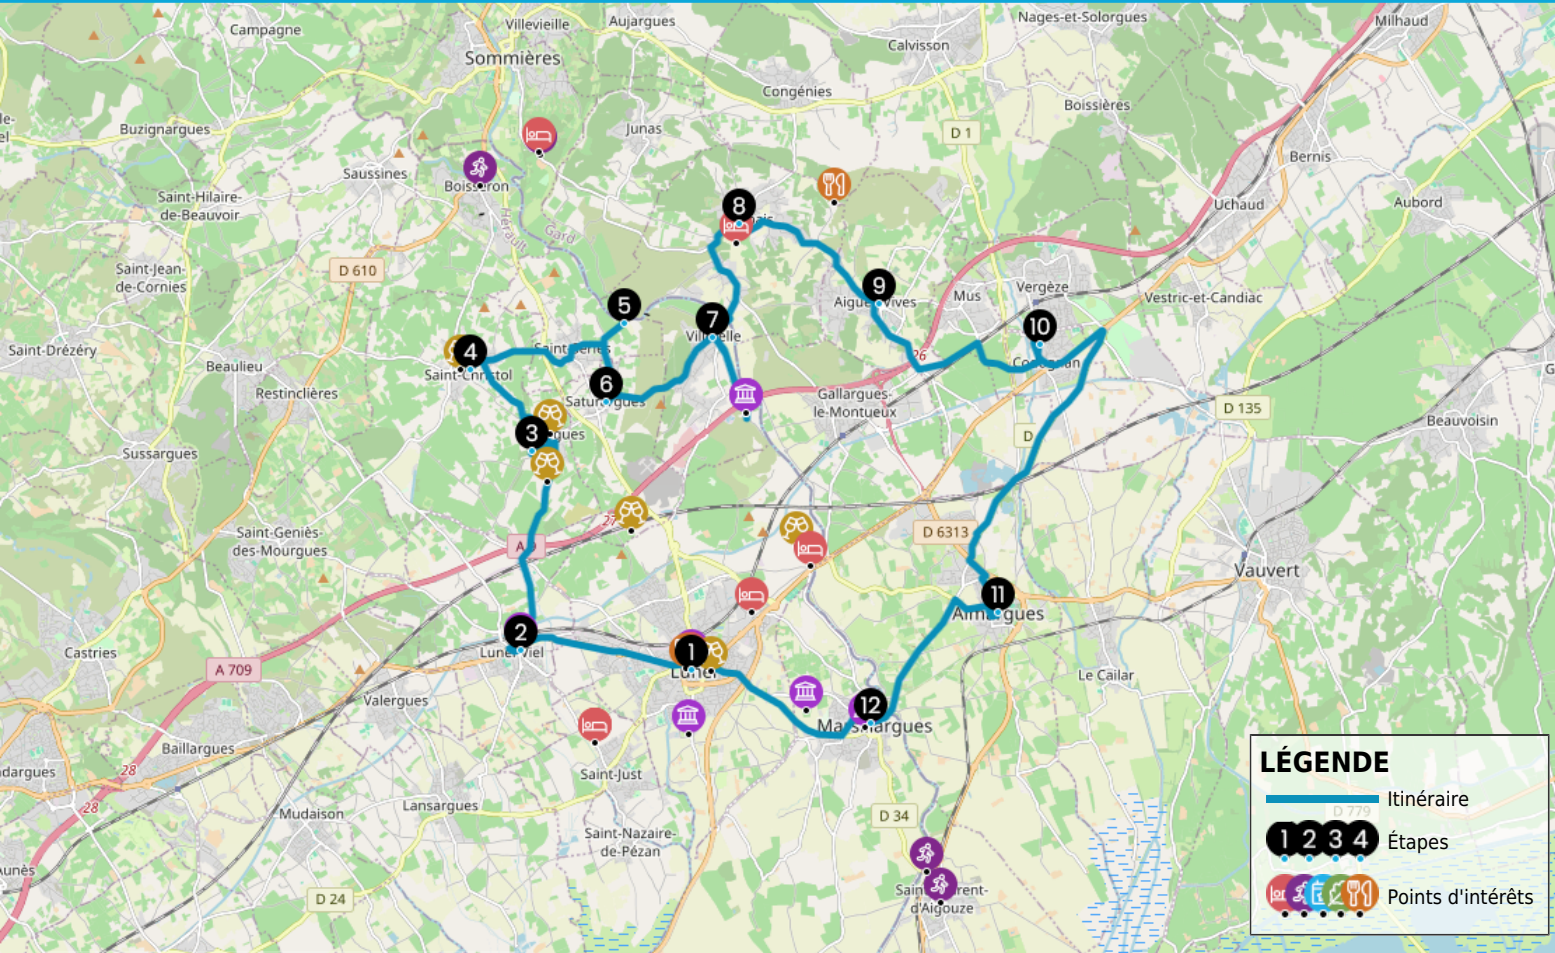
Villevieille
Aujargues
Nages-et-Solorgues
Milhaud
Campagne
Sommières
Calvisson
Congénies
Boissières
Buzignargues
Junas
D 1
Bernis
Saussines
Boisseron
Uchaud
Aubord
Saint-Hilaire-de-Beauvoir
8
Gard
Hérault
Saint-Jean-de-Cornies
D 610
9
Vergèze
Aigues-Vives
Mus
Vestric-et-Candiac
5
10
7
Saint-Drézéry
4
Saint-Séries
Villetelle
Codognan
Beaulieu
Saint-Christol
6
Restinclières
Saturargues
Gallargues-le-Montueux
D 135
3
Beauvoisin
Sussargues
Vérargues
D
Saint-Geniès-des-Mourgues
D 6313
A 9
Vauvert
11
Aimargues
2
1
Castries
Lunel-Viel
Lunel
A 709
Le Cailar
Valergues
12
Marsillargues
Baillargues
Saint-Just
28
Mudaison
Lansargues
Saint-Nazaire-de-Pézan
D 34
D 24
Saint-Laurent-d'Aigouze
LÉGENDE
Itinéraire
1 2 3 4 Étapes
Points d'intérêts